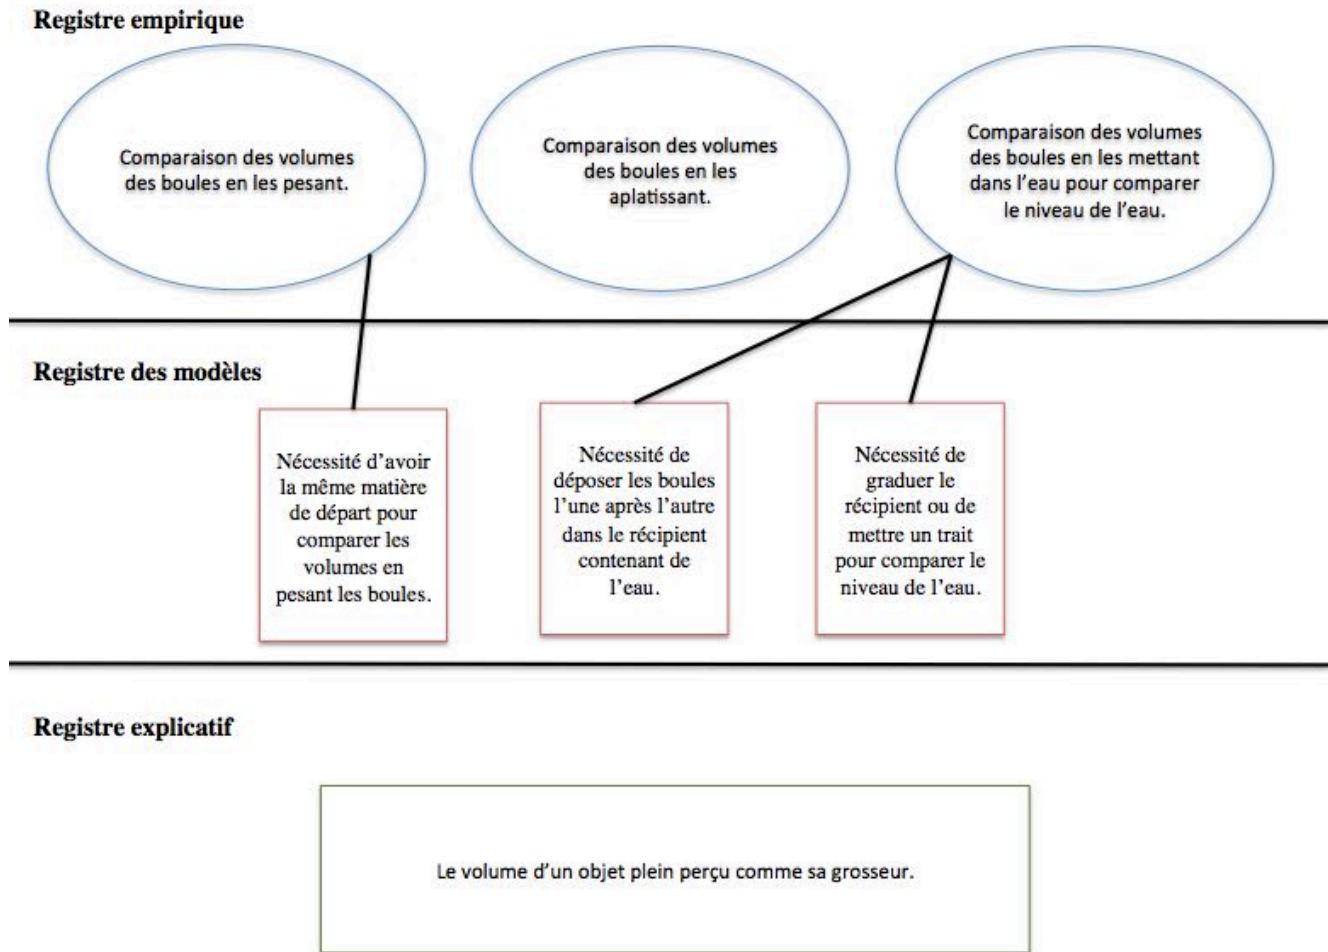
Registre empirique

Comparaison des volumes des boules en les pesant.

Comparaison des volumes des boules en les aplatissant.

Comparaison des volumes des boules en les mettant dans l'eau pour comparer le niveau de l'eau.

Registre des modèles

Nécessité d'avoir la même matière de départ pour comparer les volumes en pesant les boules.

Nécessité de déposer les boules l'une après l'autre dans le récipient contenant de l'eau.

Nécessité de graduer le récipient ou de mettre un trait pour comparer le niveau de l'eau.

Registre explicatif

Le volume d'un objet plein perçu comme sa grosseur.